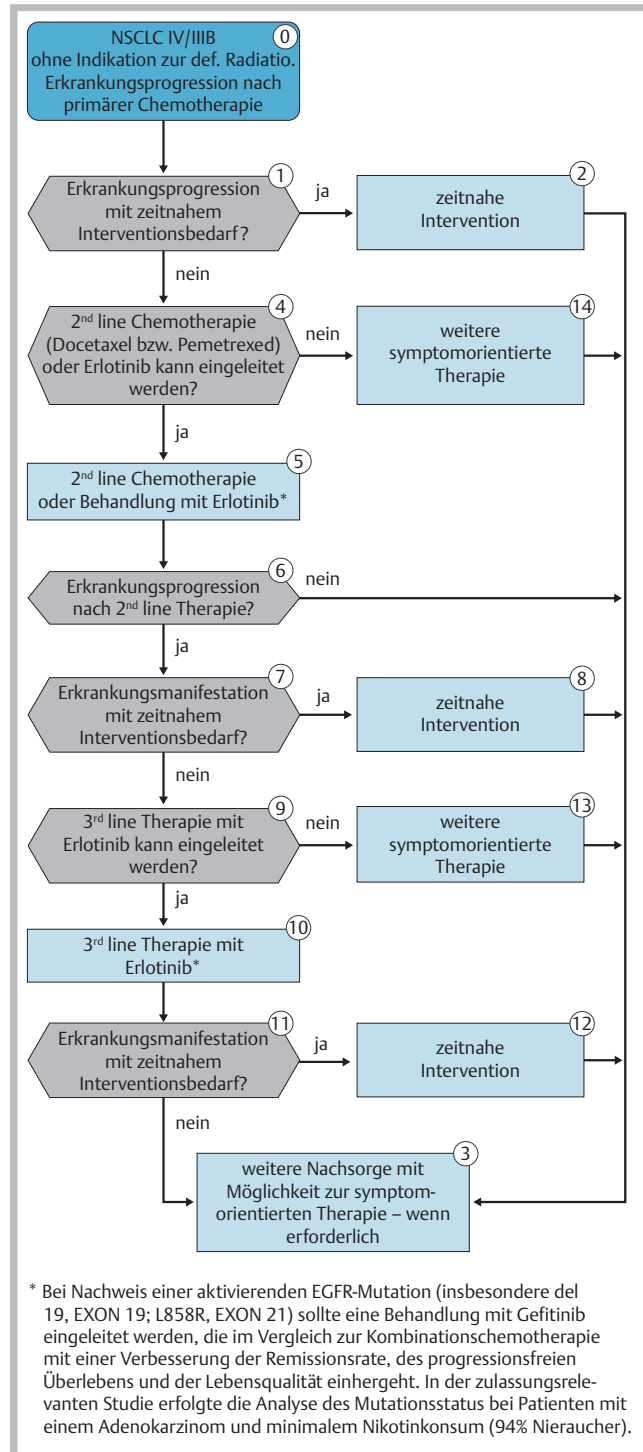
NSCLC IV/IIIB ohne Indikation zur def. Radiatio. Erkrankungsprogression nach primärer Chemotherapie
0

Erkrankungsprogression mit zeitnahem Interventionsbedarf?
1

ja

zeitnahe Intervention
2

nein

$2^{nd}$ line Chemotherapie (Docetaxel bzw. Pemetrexed) oder Erlotinib kann eingeleitet werden?
4

nein

weitere symptomorientierte Therapie
14

ja

$2^{nd}$ line Chemotherapie oder Behandlung mit Erlotinib*
5

Erkrankungsprogression nach $2^{nd}$ line Therapie?
6

nein

ja

Erkrankungsmanifestation mit zeitnahem Interventionsbedarf?
7

ja

zeitnahe Intervention
8

nein

$3^{rd}$ line Therapie mit Erlotinib kann eingeleitet werden?
9

nein

weitere symptomorientierte Therapie
13

ja

$3^{rd}$ line Therapie mit Erlotinib*
10

Erkrankungsmanifestation mit zeitnahem Interventionsbedarf?
11

ja

zeitnahe Intervention
12

nein

weitere Nachsorge mit Möglichkeit zur symptomorientierten Therapie – wenn erforderlich
3

* Bei Nachweis einer aktivierenden EGFR-Mutation (insbesondere del 19, EXON 19; L858R, EXON 21) sollte eine Behandlung mit Gefitinib eingeleitet werden, die im Vergleich zur Kombinationschemotherapie mit einer Verbesserung der Remissionsrate, des progressionsfreien Überlebens und der Lebensqualität einhergeht. In der zulassungsrelevanten Studie erfolgte die Analyse des Mutationsstatus bei Patienten mit einem Adenokarzinom und minimalem Nikotinkonsum (94% Nieraucher).